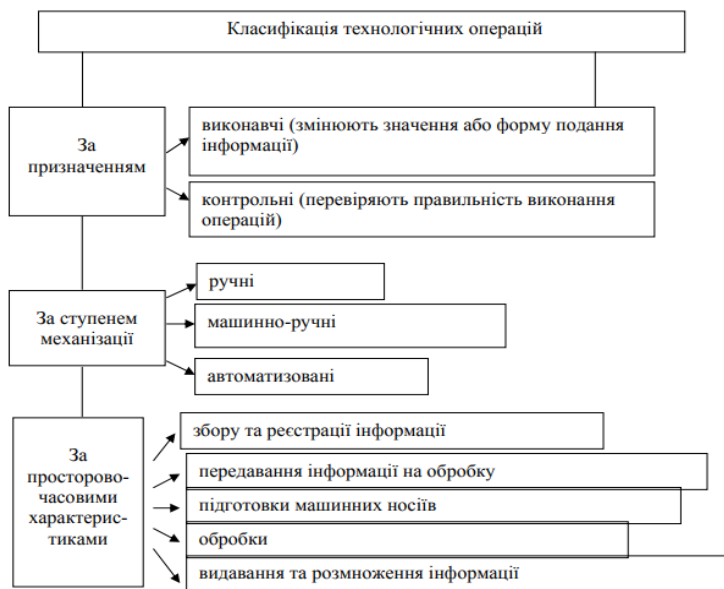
Класифікація технологічних операцій

За призначенням

виконавчі (змінюють значення або форму подання інформації)

контрольні (перевіряють правильність виконання операцій)

За ступенем механізації

ручні

машинно-ручні

автоматизовані

За просторово-часовими характеристиками

збору та реєстрації інформації

передавання інформації на обробку

підготовки машинних носіїв

обробки

видавання та розмноження інформації